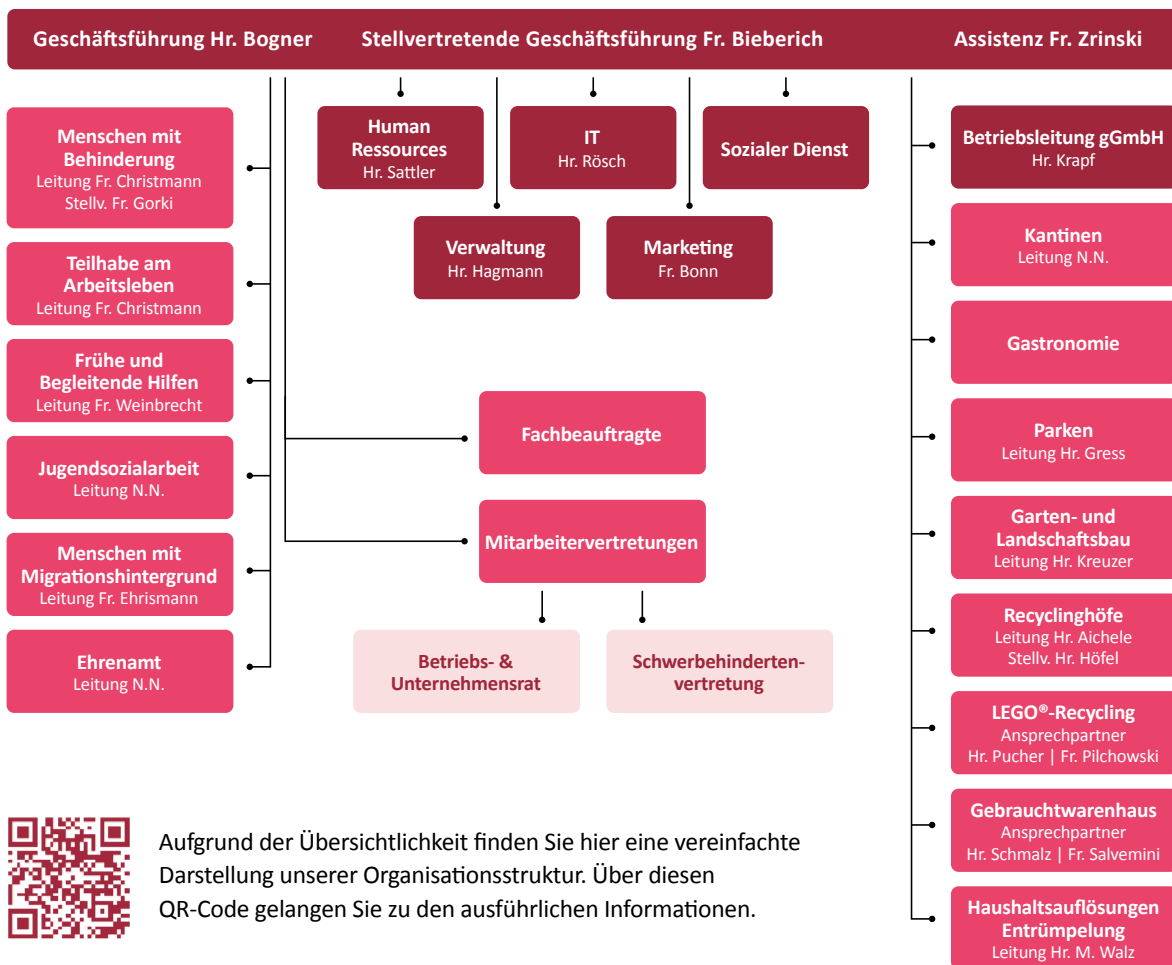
Geschäftsführung Hr. Bogner
Stellvertretende Geschäftsführung Fr. Bieberich
Assistenz Fr. Zrinski

Menschen mit Behinderung
Leitung Fr. Christmann
Stellv. Fr. Gorki

Teilhabe am Arbeitsleben
Leitung Fr. Christmann

Frühe und Begleitende Hilfen
Leitung Fr. Weinbrecht

Jugendsozialarbeit
Leitung N.N.

Menschen mit Migrationshintergrund
Leitung Fr. Ehrismann

Ehrenamt
Leitung N.N.

Human Ressources
Hr. Sattler

IT
Hr. Rösch

Sozialer Dienst

Verwaltung
Hr. Hagmann

Marketing
Fr. Bonn

Fachbeauftragte

Mitarbeitervertretungen

Betriebs- & Unternehmensrat

Schwerbehindertenvertretung

Betriebsleitung gGmbH
Hr. Krapf

Kantinen
Leitung N.N.

Gastronomie

Parken
Leitung Hr. Gress

Garten- und Landschaftsbau
Leitung Hr. Kreuzer

Recyclinghöfe
Leitung Hr. Aichele
Stellv. Hr. Höfel

LEGO®-Recycling
Ansprechpartner
Hr. Pucher | Fr. Pilchowski

Gebrauchtwarenhaus
Ansprechpartner
Hr. Schmalz | Fr. Salvemini

Haushaltsauflösungen Entrümpelung
Leitung Hr. M. Walz

Aufgrund der Übersichtlichkeit finden Sie hier eine vereinfachte Darstellung unserer Organisationsstruktur. Über diesen QR-Code gelangen Sie zu den ausführlichen Informationen.